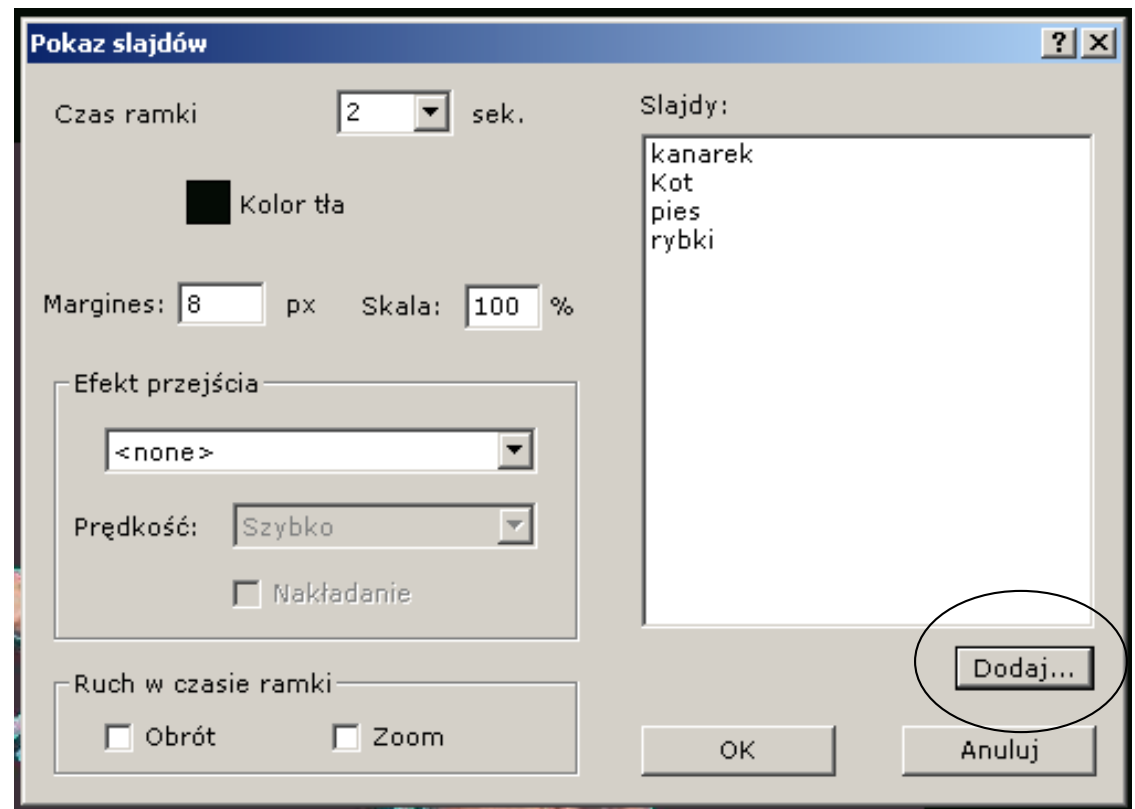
Pokaz slajdów

?

Czas ramki 2 sek.

Kolor tła

Margines: 8 px Skala: 100 %

Efekt przejścia

<none>

Prędkość: Szybko

Nakładanie

Ruch w czasie ramki

Obrót

Zoom

Slajdy:

kanarek
Kot
pies
rybki

Dodaj...

OK

Anuluj